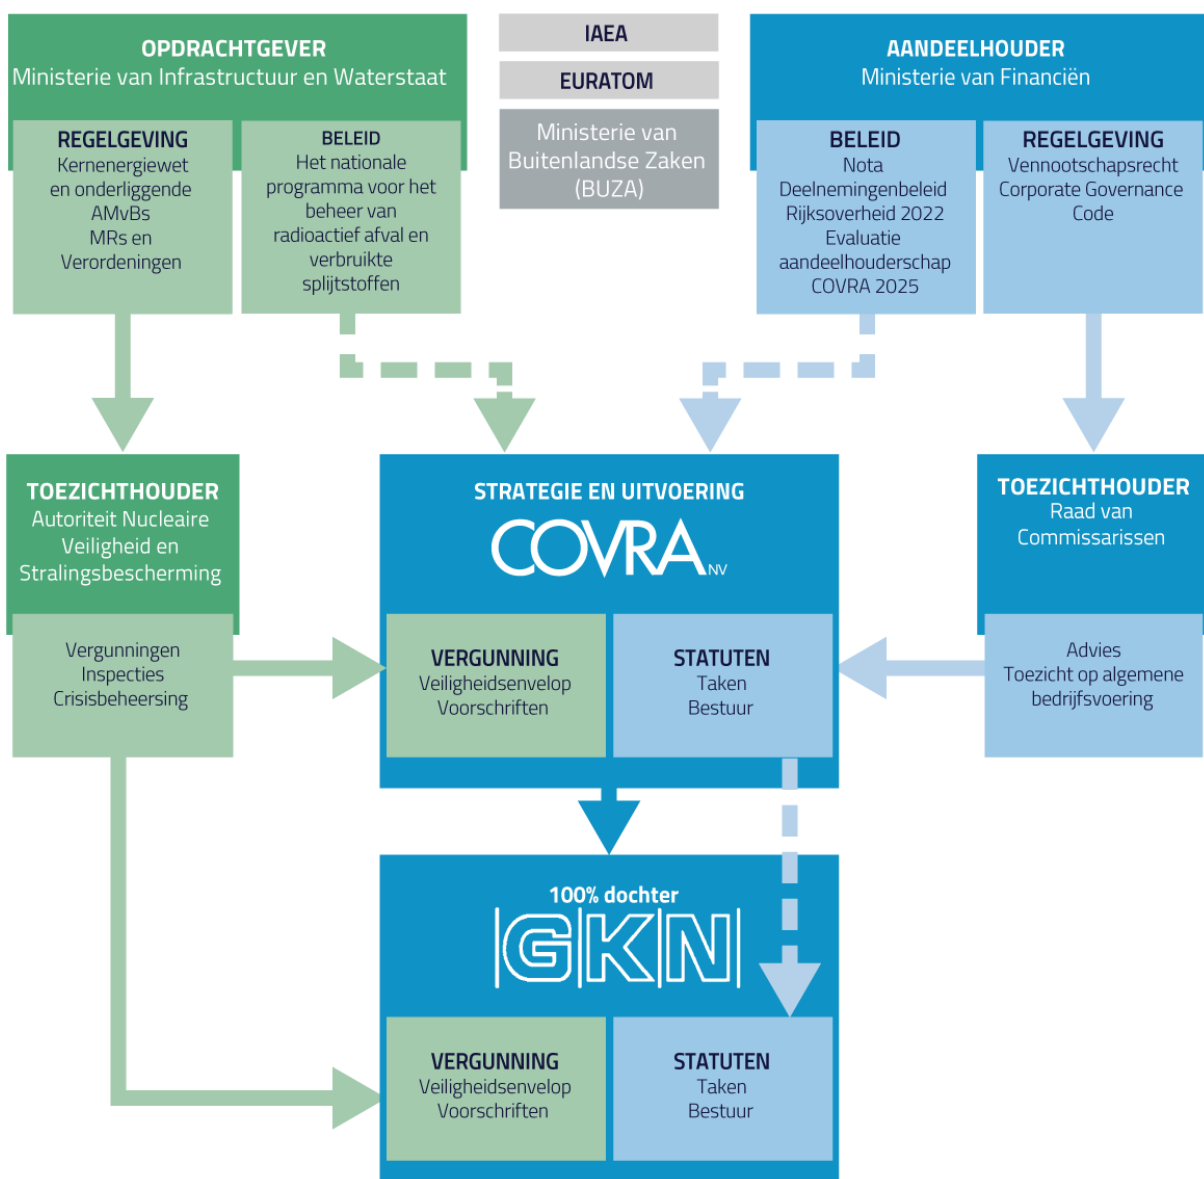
OPDRACHTGEVER
Ministerie van Infrastructuur en Waterstaat

IAEA

EURATOM

Ministerie van Buitenlandse Zaken (BUZA)

AANDEELHOUDER
Ministerie van Financiën

REGELGEVING
Kernenergiewet en onderliggende AMvBs MRs en Verordeningen

BELEID
Het nationale programma voor het beheer van radioactief afval en verbruikte splijtstoffen

BELEID
Nota Deelnemingenbeleid Rijksoverheid 2022 Evaluatie aandeelhouderschap COVRA 2025

REGELGEVING
Vennootschapsrecht Corporate Governance Code

TOEZICHTHOUDER
Autoriteit Nucleaire Veiligheid en Stralingsbescherming

STRATEGIE EN UITVOERING
COVRA NV

TOEZICHTHOUDER
Raad van Commissarissen

Vergunningen
Inspecties
Crisisbeheersing

VERGUNNING
Veiligheidsenvelop
Voorschriften

STATUTEN
Taken
Bestuur

Advies
Toezicht op algemene bedrijfsvoering

100% dochter
GKN

VERGUNNING
Veiligheidsenvelop
Voorschriften

STATUTEN
Taken
Bestuur